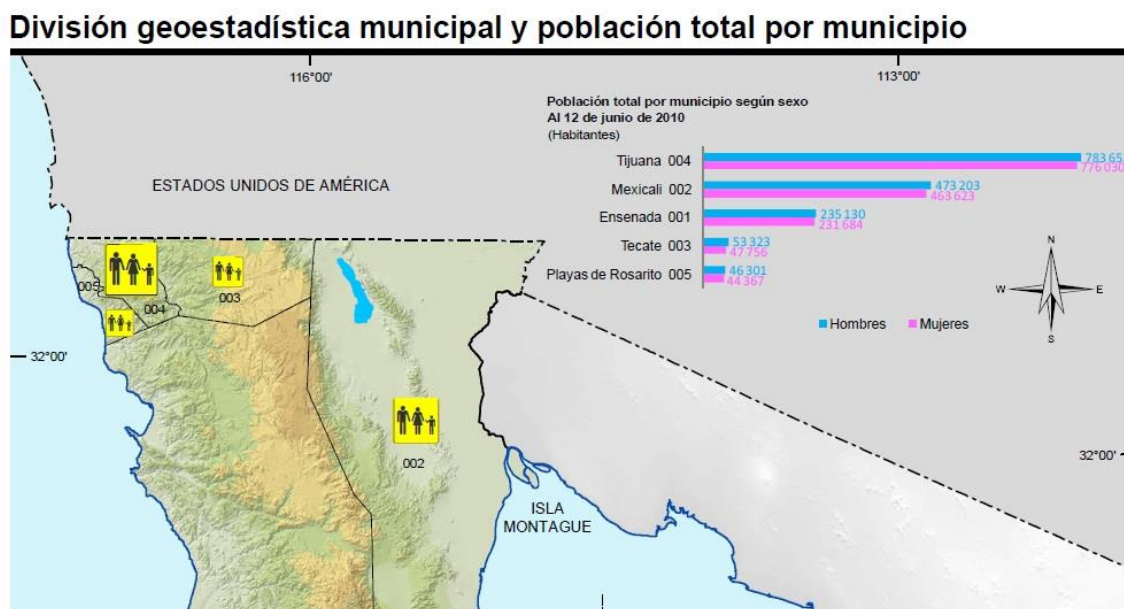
División geoestadística municipal y población total por municipio

116°00'

113°00'

Población total por municipio según sexo
Al 12 de junio de 2010
(Habitantes)

| | |
|---|---|
| Tijuana 004 | 783 65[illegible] / 776 030 |
| Mexicali 002 | 473 203 / 463 623 |
| Ensenada 001 | 235 130 / 231 684 |
| Tecate 003 | 53 323 / 47 756 |
| Playas de Rosarito 005 | 46 301 / 44 367 |

Hombres Mujeres

N
W E
S

ESTADOS UNIDOS DE AMÉRICA

005
004
003

32°00'

002

32°00'

ISLA MONTAGUE